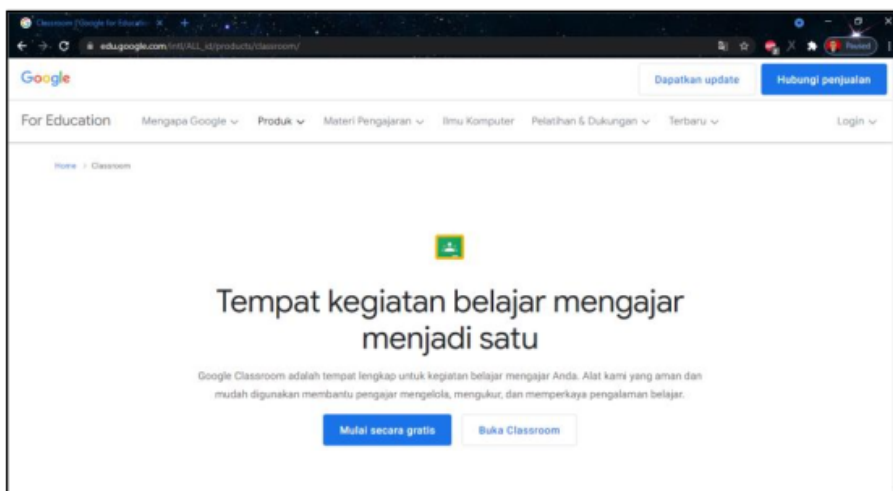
Classroom | Google for Educatio ×

edu.google.com/intl/ALL_id/products/classroom/

Paused

Google

Dapatkan update

Hubungi penjualan

For Education

Mengapa Google

Produk

Materi Pengajaran

Ilmu Komputer

Pelatihan & Dukungan

Terbaru

Login

Home > Classroom

Tempat kegiatan belajar mengajar menjadi satu

Google Classroom adalah tempat lengkap untuk kegiatan belajar mengajar Anda. Alat kami yang aman dan mudah digunakan membantu pengajar mengelola, mengukur, dan memperkaya pengalaman belajar.

Mulai secara gratis

Buka Classroom